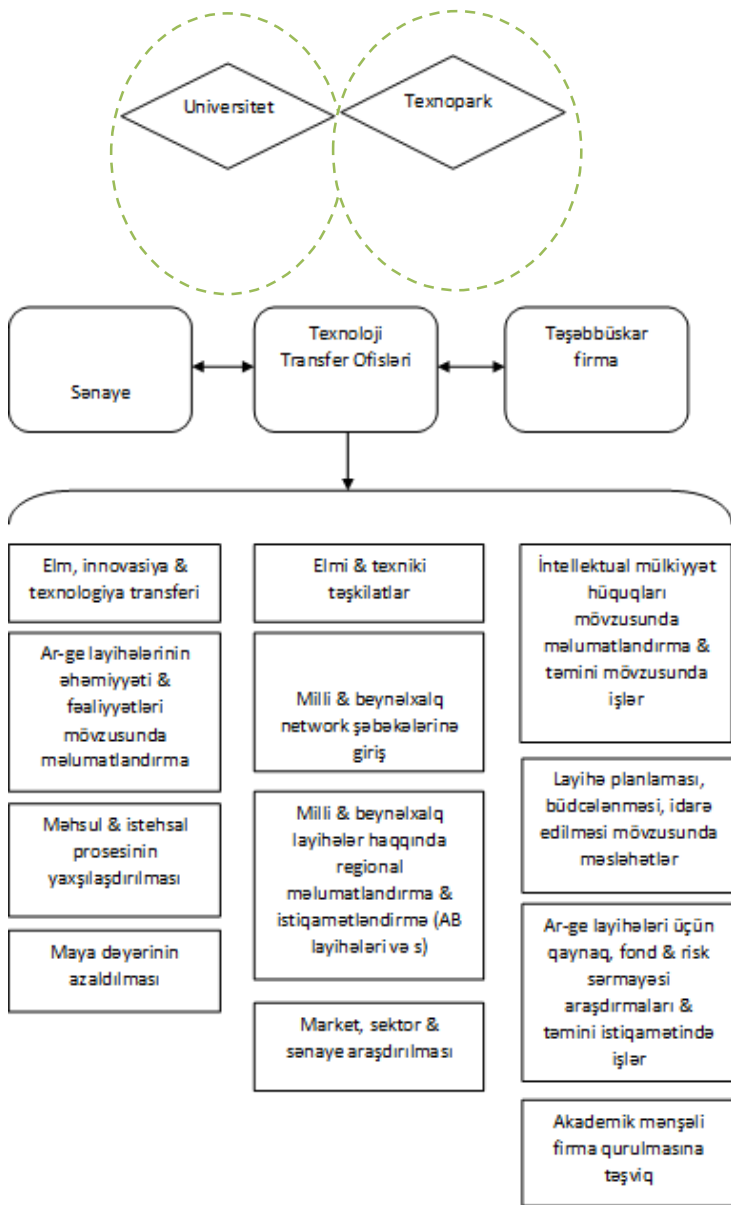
Universitet

Texnopark

Sənaye

Texnoloji Transfer Ofisləri

Təşəbbüskar firma

Elm, innovasiya & texnologiya transferi

Ar-ge layihələrinin əhəmiyyəti & fəaliyyətləri mövzusunda məlumatlandırma

Məhsul & istehsal prosesinin yaxşılaşdırılması

Maya dəyərinin azaldılması

Elmi & texniki təşkilatlar

Milli & beynəlxalq network şəbəkələrinə giriş

Milli & beynəlxalq layihələr haqqında regional məlumatlandırma & istiqamətləndirmə (AB layihələri və s)

Market, sektor & sənaye araşdırılması

İntellektual mülkiyyət hüquqları mövzusunda məlumatlandırma & təmini mövzusunda işlər

Layihə planlaması, büdcələnməsi, idarə edilməsi mövzusunda məsləhətlər

Ar-ge layihələri üçün qaynaq, fond & risk sərmayəsi araşdırmaları & təmini istiqamətində işlər

Akademik mənşəli firma qurulmasına təşviq